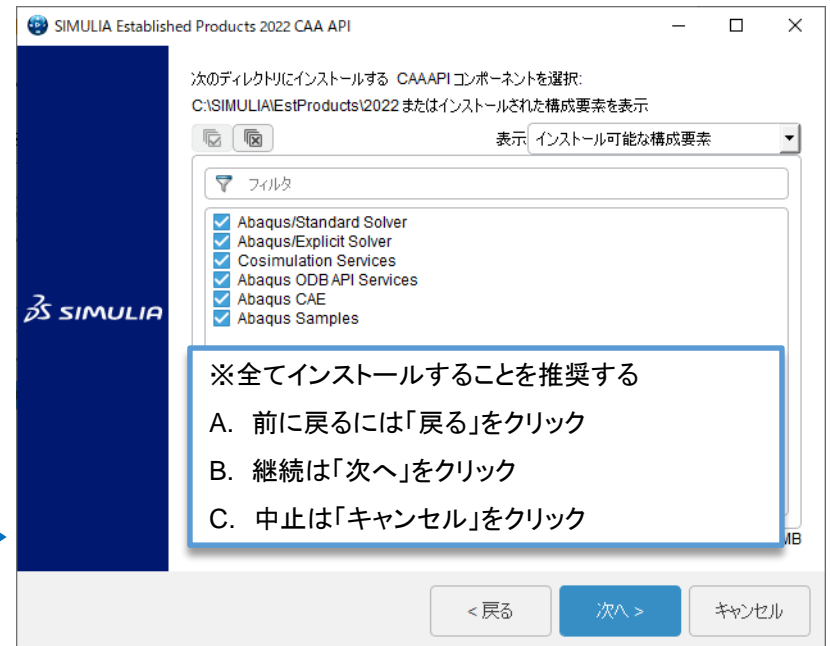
SIMULIA Established Products 2022 CAA API

次のディレクトリにインストールする CAAAPI コンポーネントを選択:
C:\SIMULIA\EstProducts\2022 またはインストールされた構成要素を表示

表示 インストール可能な構成要素

フィルタ

Abaqus/Standard Solver
Abaqus/Explicit Solver
Cosimulation Services
Abaqus ODB API Services
Abaqus CAE
Abaqus Samples

SIMULIA

※全てインストールすることを推奨する

A. 前に戻るには「戻る」をクリック

B. 継続は「次へ」をクリック

C. 中止は「キャンセル」をクリック

MB

< 戻る
次へ >
キャンセル